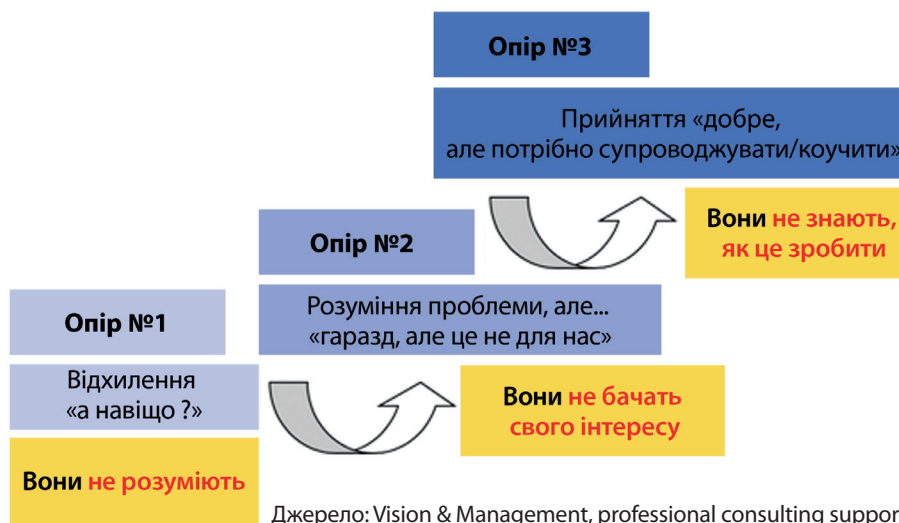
Опір №3

Прийняття «добре, але потрібно супроводжувати/коучити»

Вони не знають, як це зробити

Опір №2

Розуміння проблеми, але... «гаразд, але це не для нас»

Вони не бачать свого інтересу

Опір №1

Відхилення «а навіщо ?»

Вони не розуміють

Джерело: Vision & Management, professional consulting suppor